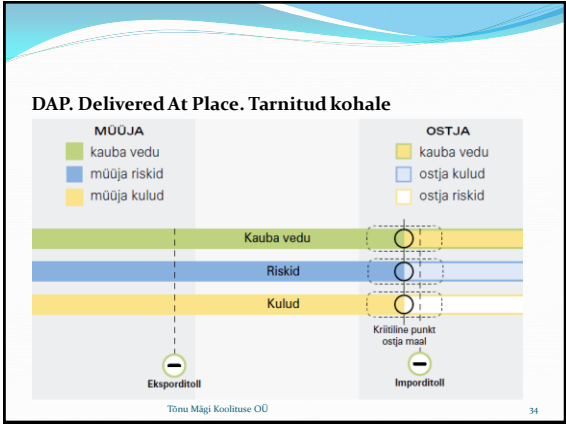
DAP. Delivered At Place. Tarnitud kohale

MÜÜJA

kauba vedu

müüja riskid

müüja kulud

OSTJA

kauba vedu

ostja kulud

ostja riskid

Kauba vedu

Riskid

Kulud

Kriitiline punkt ostja maal

Eksporditoll

Imporditoll

Tõnu Mägi Koolituse OÜ

34